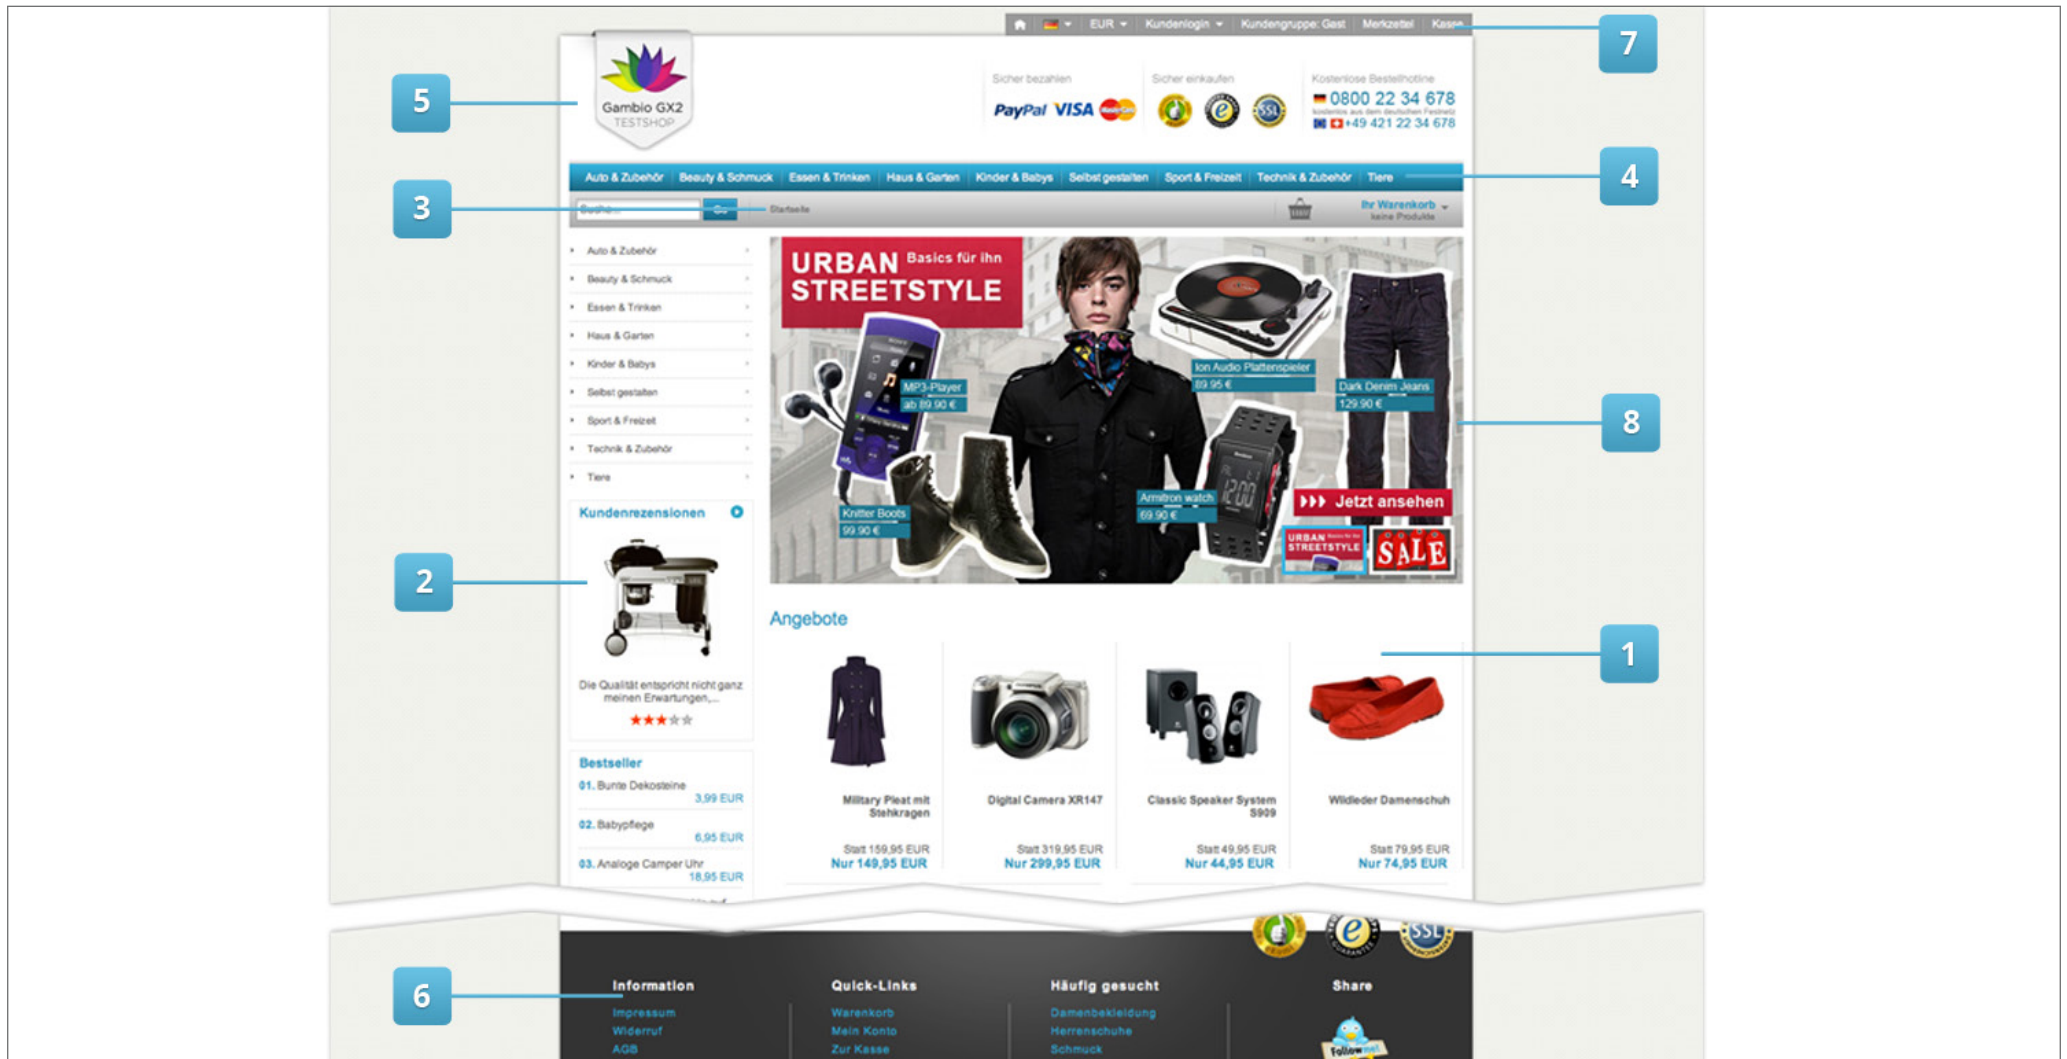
EUR Kundenlogin Kundengruppe: Gast Merkzettel Kasse

7

5

Gambio GX2
TESTSHOP

Sicher bezahlen
PayPal VISA

Sicher einkaufen

Kostenlose Bestellhotline
0800 22 34 678
+49 421 22 34 678

4

Auto & Zubehör Beauty & Schmuck Essen & Trinken Haus & Garten Kinder & Babys Selbst gestalten Sport & Freizeit Technik & Zubehör Tiere

3

Suche... Go Startseite

Ihr Warenkorb
keine Produkte

Auto & Zubehör
Beauty & Schmuck
Essen & Trinken
Haus & Garten
Kinder & Babys
Selbst gestalten
Sport & Freizeit
Technik & Zubehör
Tiere

URBAN Basics für ihn
STREETSTYLE

MP3-Player
ab 89,90 €

Ion Audio Plattenspieler
89,95 €

Dark Denim Jeans
129,90 €

Knitter Boots
99,90 €

Armitron watch
69,90 €

Jetzt ansehen

URBAN STREETSTYLE

SALE

8

Kundenrezensionen

2

Die Qualität entspricht nicht ganz meinen Erwartungen,...

Angebote

1

Military Pleat mit Stehkragen
Statt 159,95 EUR
Nur 149,95 EUR

Digital Camera XR147
Statt 319,95 EUR
Nur 299,95 EUR

Classic Speaker System S909
Statt 49,95 EUR
Nur 44,95 EUR

Wildleder Damenschuh
Statt 79,95 EUR
Nur 74,95 EUR

Bestseller
01. Bunte Dekosteine
3,99 EUR
02. Babypflege
6,95 EUR
03. Analoge Camper Uhr
18,95 EUR

6

Information
Impressum
Widerruf
AGB

Quick-Links
Warenkorb
Mein Konto
Zur Kasse

Häufig gesucht
Damenbekleidung
Herrenschuhe
Schmuck

Share
Follow me!